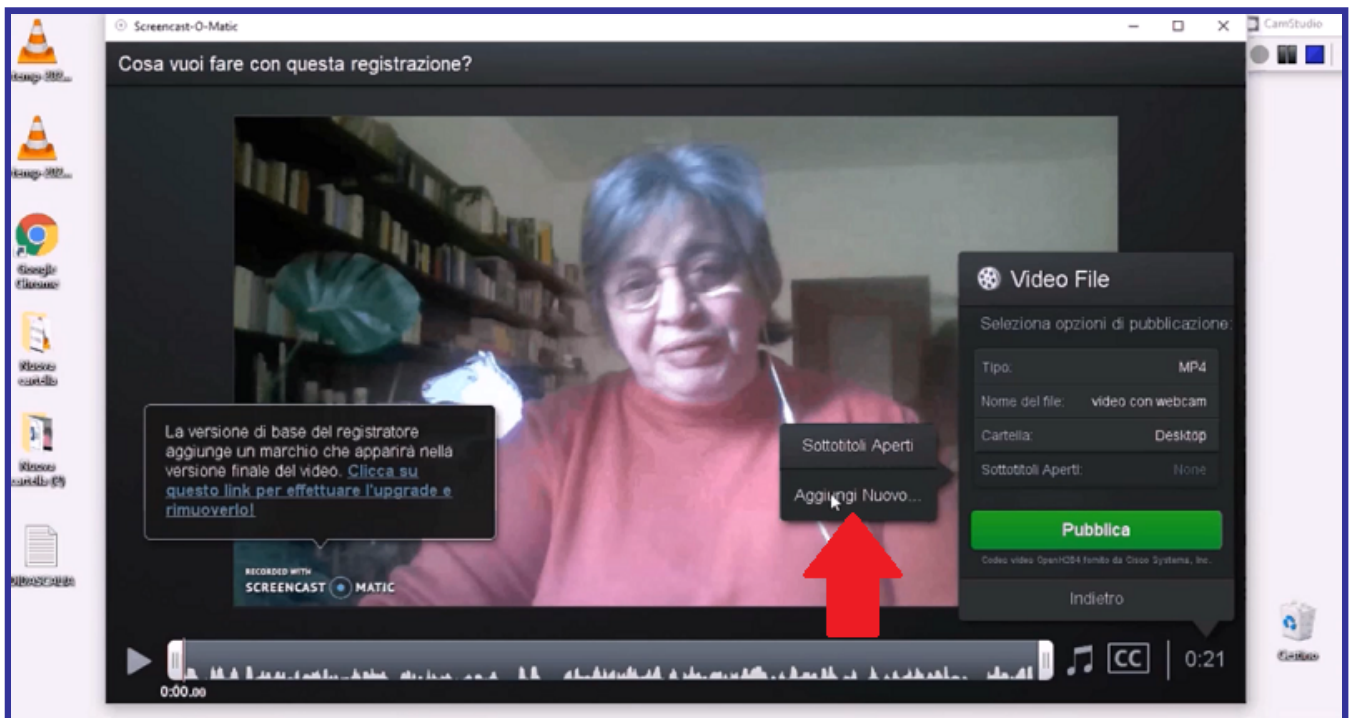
Screencast-O-Matic

CamStudio

Cosa vuoi fare con questa registrazione?

tempo-202...

tempo-202...

Google Chrome

Nuova cartella

Nuova cartella (2)

DIDASCALIA

La versione di base del registratore aggiunge un marchio che apparirà nella versione finale del video. Clicca su questo link per effettuare l'upgrade e rimuoverlo!

RECORDED WITH
SCREENCAST MATIC

Sottotitoli Aperti

Aggiungi Nuovo...

Video File

Seleziona opzioni di pubblicazione:

| | |
|---|---|
| Tipo: | MP4 |
| Nome del file: | video con webcam |
| Cartella: | Desktop |
| Sottotitoli Aperti: | None |

Pubblica

Codec video OpenH264 fornito da Cisco Systems, Inc.

Indietro

Cestino

CC

0:21

0:00.00